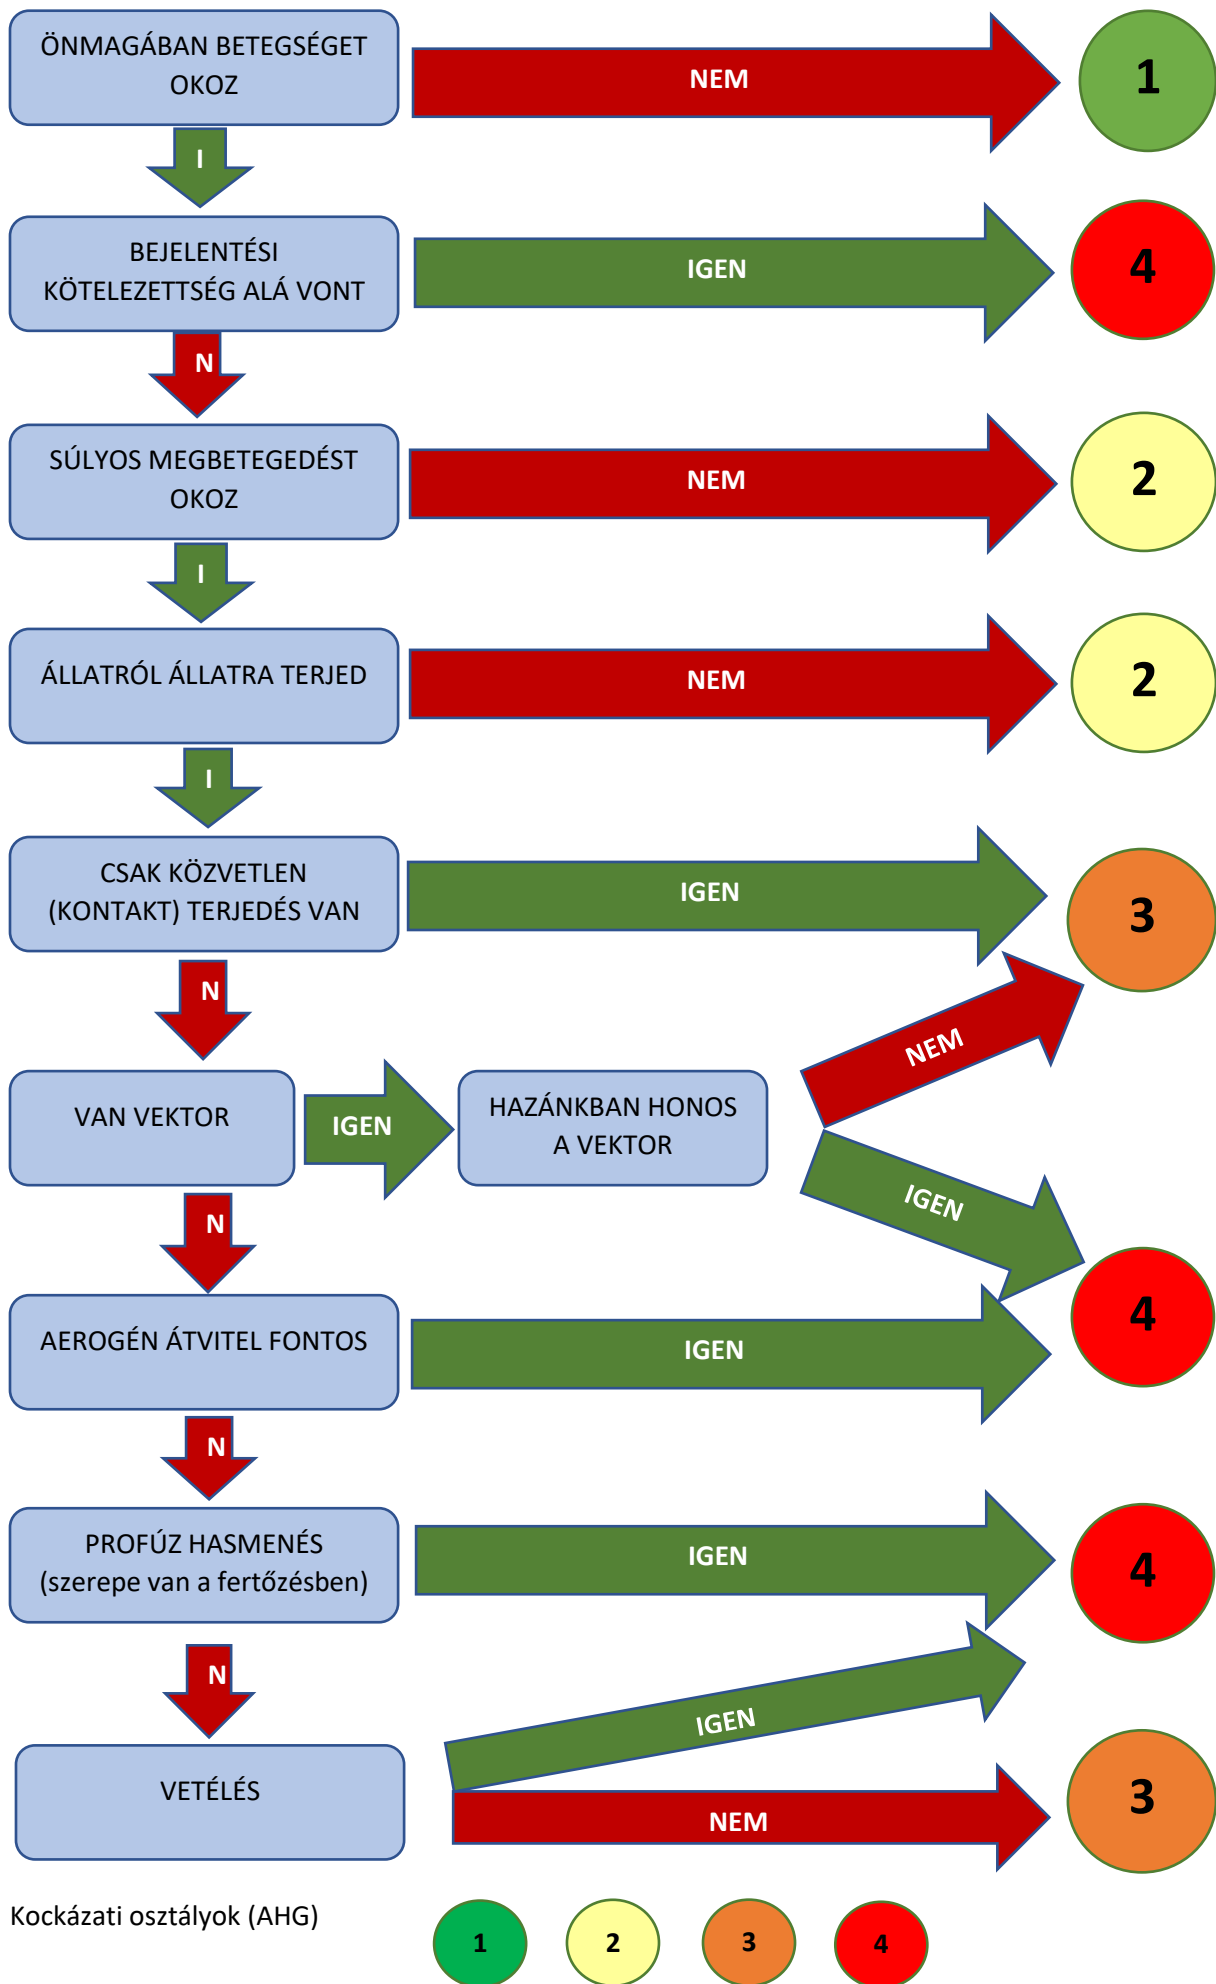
ÖNMAGÁBAN BETEGSÉGET OKOZ

NEM

1

I

BEJELENTÉSI KÖTELEZETTSÉG ALÁ VONT

IGEN

4

N

SÚLYOS MEGBETEGEDÉST OKOZ

NEM

2

I

ÁLLATRÓL ÁLLATRA TERJED

NEM

2

I

CSAK KÖZVETLEN (KONTAKT) TERJEDÉS VAN

IGEN

3

N

VAN VEKTOR

IGEN

HAZÁNKBAN HONOS A VEKTOR

NEM

IGEN

N

AEROGÉN ÁTVITEL FONTOS

IGEN

4

N

PROFÚZ HASMENÉS (szerepe van a fertőzésben)

IGEN

4

N

VETÉLÉS

IGEN

NEM

3

Kockázati osztályok (AHG)

1

2

3

4